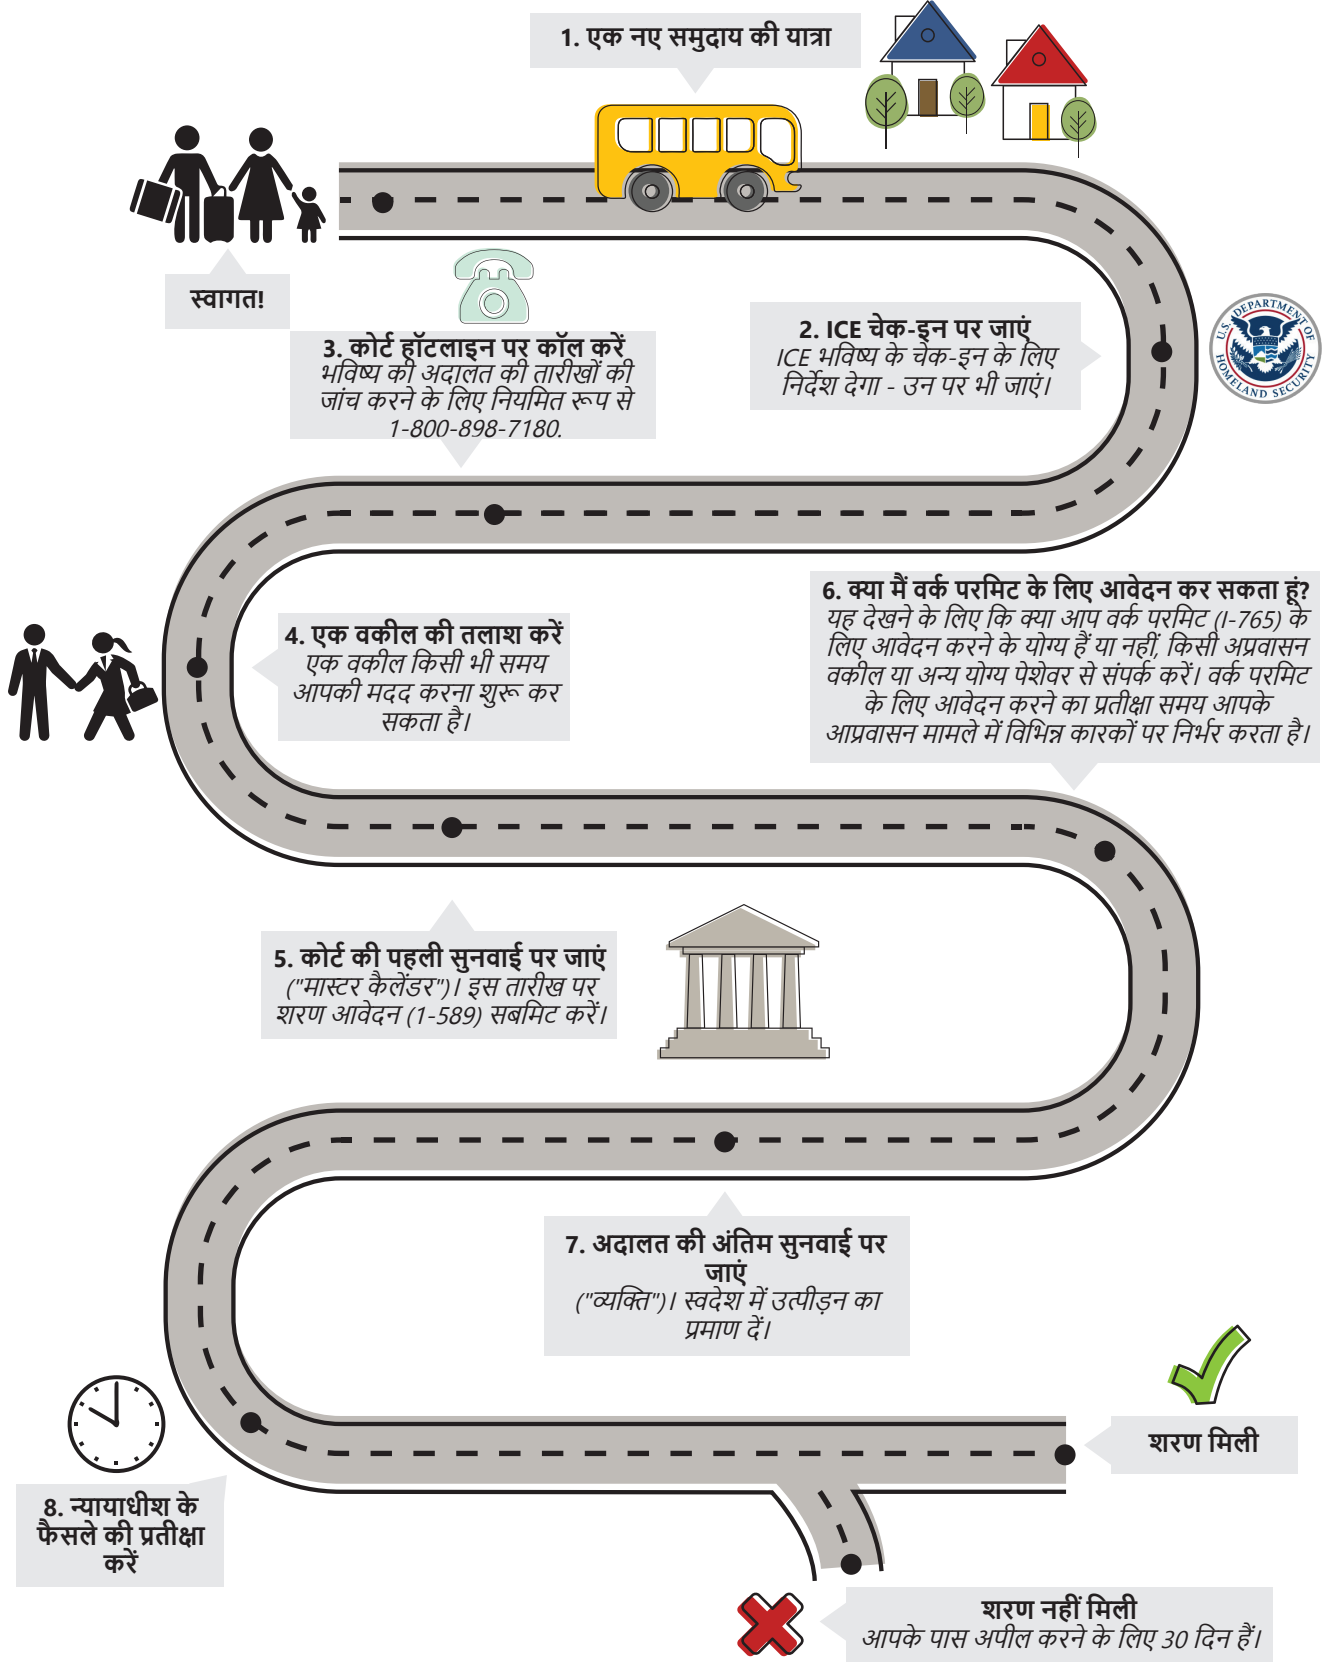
1. एक नए समुदाय की यात्रा

स्वागत!

2. ICE चेक-इन पर जाएं
ICE भविष्य के चेक-इन के लिए निर्देश देगा - उन पर भी जाएं।

U.S. DEPARTMENT OF HOMELAND SECURITY

3. कोर्ट हॉटलाइन पर कॉल करें
भविष्य की अदालत की तारीखों की जांच करने के लिए नियमित रूप से 1-800-898-7180.

4. एक वकील की तलाश करें
एक वकील किसी भी समय आपकी मदद करना शुरू कर सकता है।

6. क्या मैं वर्क परमिट के लिए आवेदन कर सकता हूं?
यह देखने के लिए कि क्या आप वर्क परमिट (I-765) के लिए आवेदन करने के योग्य हैं या नहीं, किसी अप्रवासन वकील या अन्य योग्य पेशेवर से संपर्क करें। वर्क परमिट के लिए आवेदन करने का प्रतीक्षा समय आपके आप्रवासन मामले में विभिन्न कारकों पर निर्भर करता है।

5. कोर्ट की पहली सुनवाई पर जाएं
("मास्टर कैलेंडर")। इस तारीख पर शरण आवेदन (I-589) सबमिट करें।

7. अदालत की अंतिम सुनवाई पर जाएं
("व्यक्ति")। स्वदेश में उत्पीड़न का प्रमाण दें।

शरण मिली

8. न्यायाधीश के फैसले की प्रतीक्षा करें

शरण नहीं मिली
आपके पास अपील करने के लिए 30 दिन हैं।